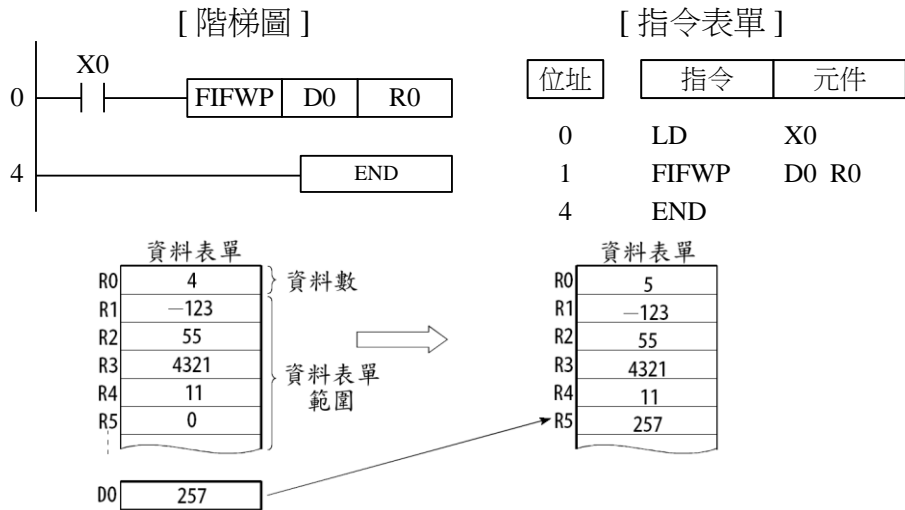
[ 階梯圖 ]

X0

0 FIFWP D0 R0

4 END

[ 指令表單 ]

| 位址 | 指令 | 元件 |
|---|---|---|
| 0 | LD | X0 |
| 1 | FIFWP | D0 R0 |
| 4 | END | |

資料表單

| | |
|---|---|
| R0 | 4 |
| R1 | −123 |
| R2 | 55 |
| R3 | 4321 |
| R4 | 11 |
| R5 | 0 |

資料數

資料表單範圍

D0 257

資料表單

| | |
|---|---|
| R0 | 5 |
| R1 | −123 |
| R2 | 55 |
| R3 | 4321 |
| R4 | 11 |
| R5 | 257 |